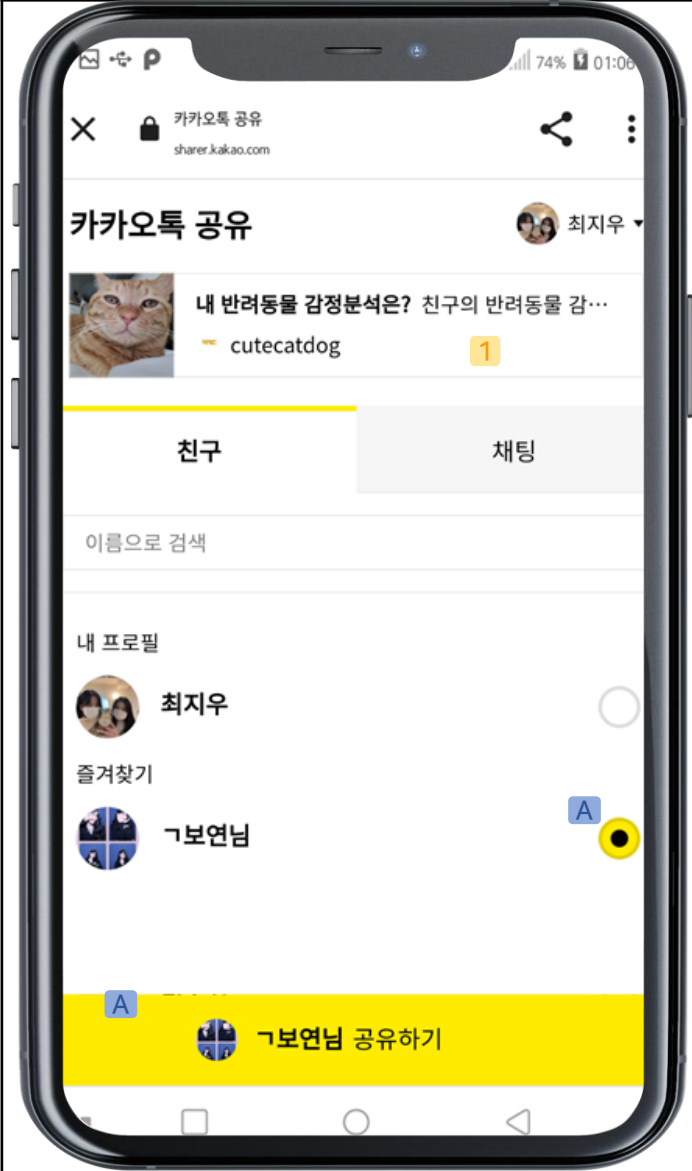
74% 01:06

카카오톡 공유
sharer.kakao.com

카카오톡 공유
최지우

내 반려동물 감정분석은? 친구의 반려동물 감…
cutecatdog
1

친구
채팅

이름으로 검색

내 프로필
최지우

즐겨찾기
ㄱ보연님
A

A
ㄱ보연님 공유하기